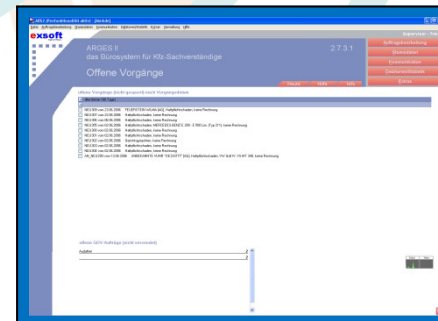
exsoft

ARGES II
das Bürosystem für Kfz-Sachverständige

2.7.3.1

Offene Vorgänge

Auftragsbearbeitung

Dienstleister

Kommunikation

Einstellungen

Extras

Hinweis

Hilfe

Info

offene Vorgänge (nicht gesperrt) nach Vorgangsdaten

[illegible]

offene GDV-Aufträge (nicht versendet)

Aufträge